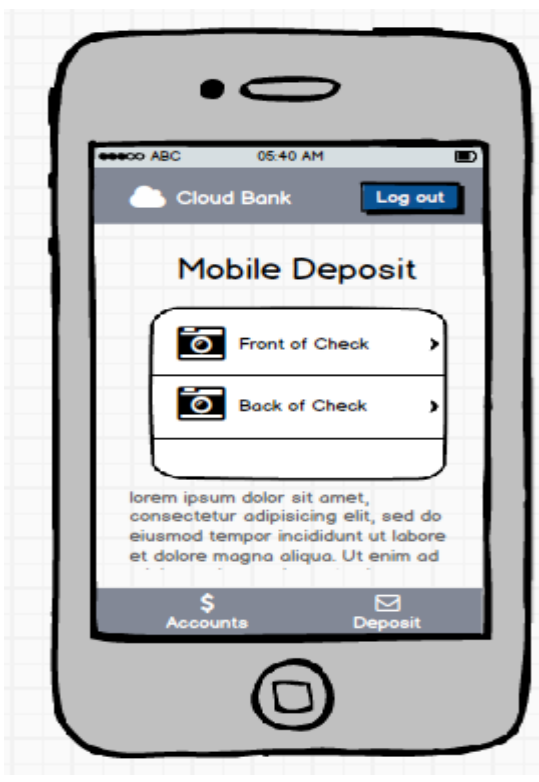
ABC 05:40 AM

Cloud Bank

Log out

Mobile Deposit

Front of Check

Back of Check

lorem ipsum dolor sit amet, consectetur adipisicing elit, sed do eiusmod tempor incididunt ut labore et dolore magna aliqua. Ut enim ad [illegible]

$
Accounts

Deposit